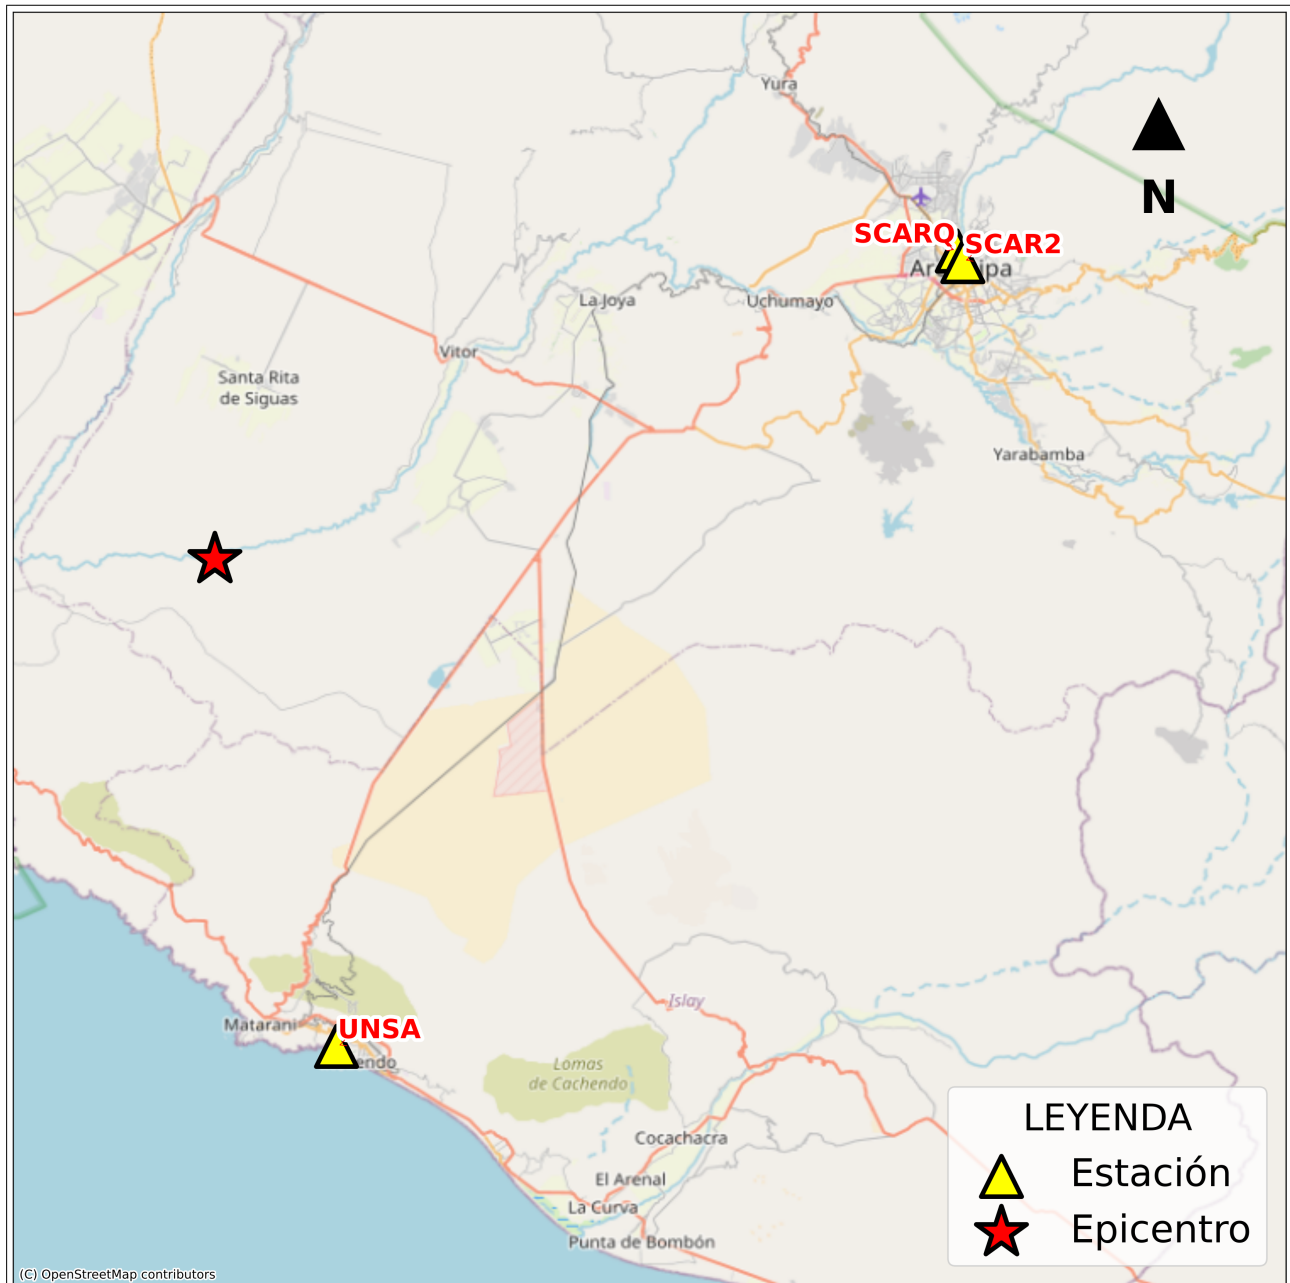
Yura

N

SCARQ
SCAR2
Ar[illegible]pa

La Joya
Uchumayo
Vitor
Santa Rita de Siguas
Yarabamba

Islay
Matarani
UNSA
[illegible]endo
Lomas de Cachendo
Cocachacra
El Arenal
La Curva
Punta de Bombón

LEYENDA
Estación
Epicentro

(C) OpenStreetMap contributors